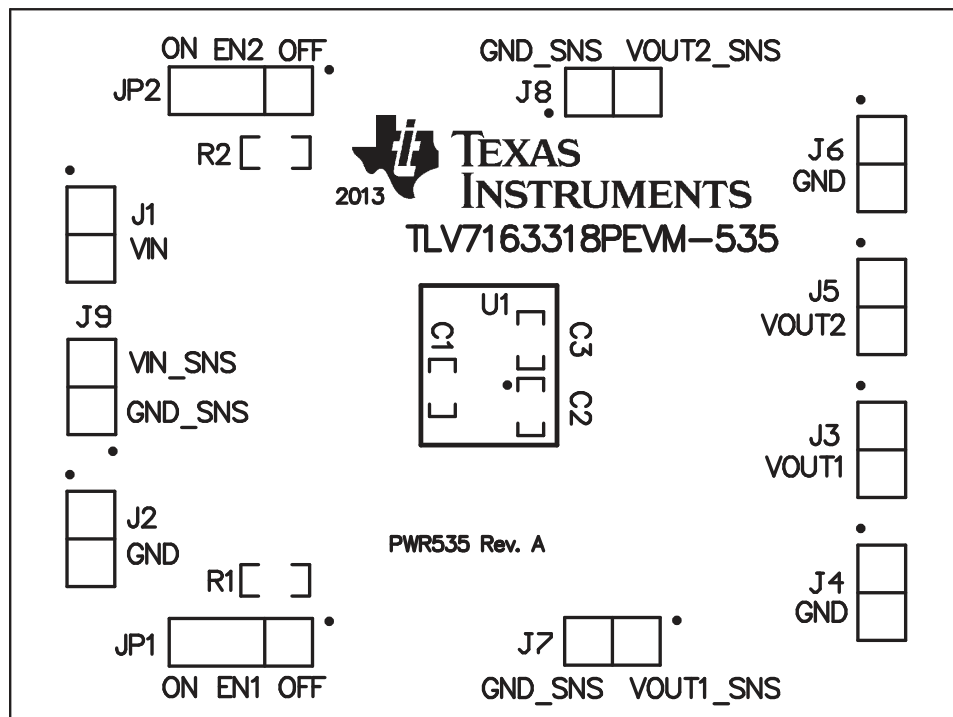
ON EN2 OFF
JP2
R2
GND_SNS VOUT2_SNS
J8
TEXAS INSTRUMENTS
2013
TLV7163318PEVM-535
J6
GND
J1
VIN
J9
VIN_SNS
GND_SNS
U1
C1
C3
C2
J5
VOUT2
J3
VOUT1
J2
GND
PWR535 Rev. A
R1
JP1
ON EN1 OFF
J7
GND_SNS VOUT1_SNS
J4
GND